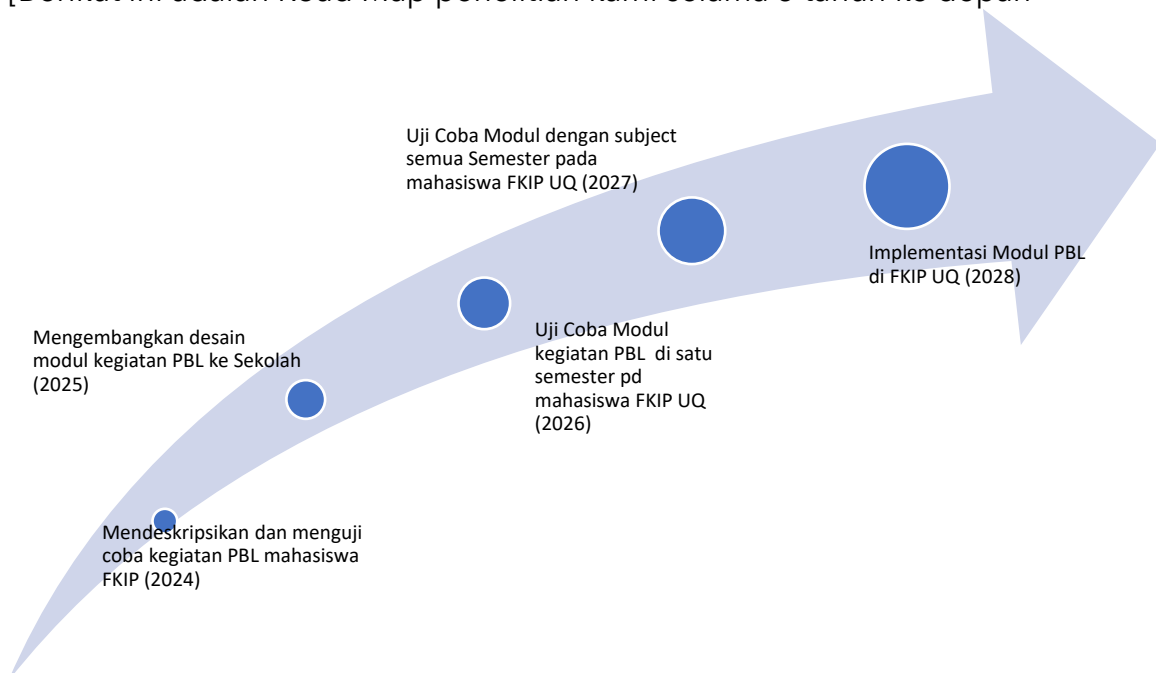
[Berikut ini adalah Road Map penelitian kami selama 5 tahun ke depan

Uji Coba Modul dengan subject semua Semester pada mahasiswa FKIP UQ (2027)

Implementasi Modul PBL di FKIP UQ (2028)

Mengembangkan desain modul kegiatan PBL ke Sekolah (2025)

Uji Coba Modul kegiatan PBL di satu semester pd mahasiswa FKIP UQ (2026)

Mendeskripsikan dan menguji coba kegiatan PBL mahasiswa FKIP (2024)